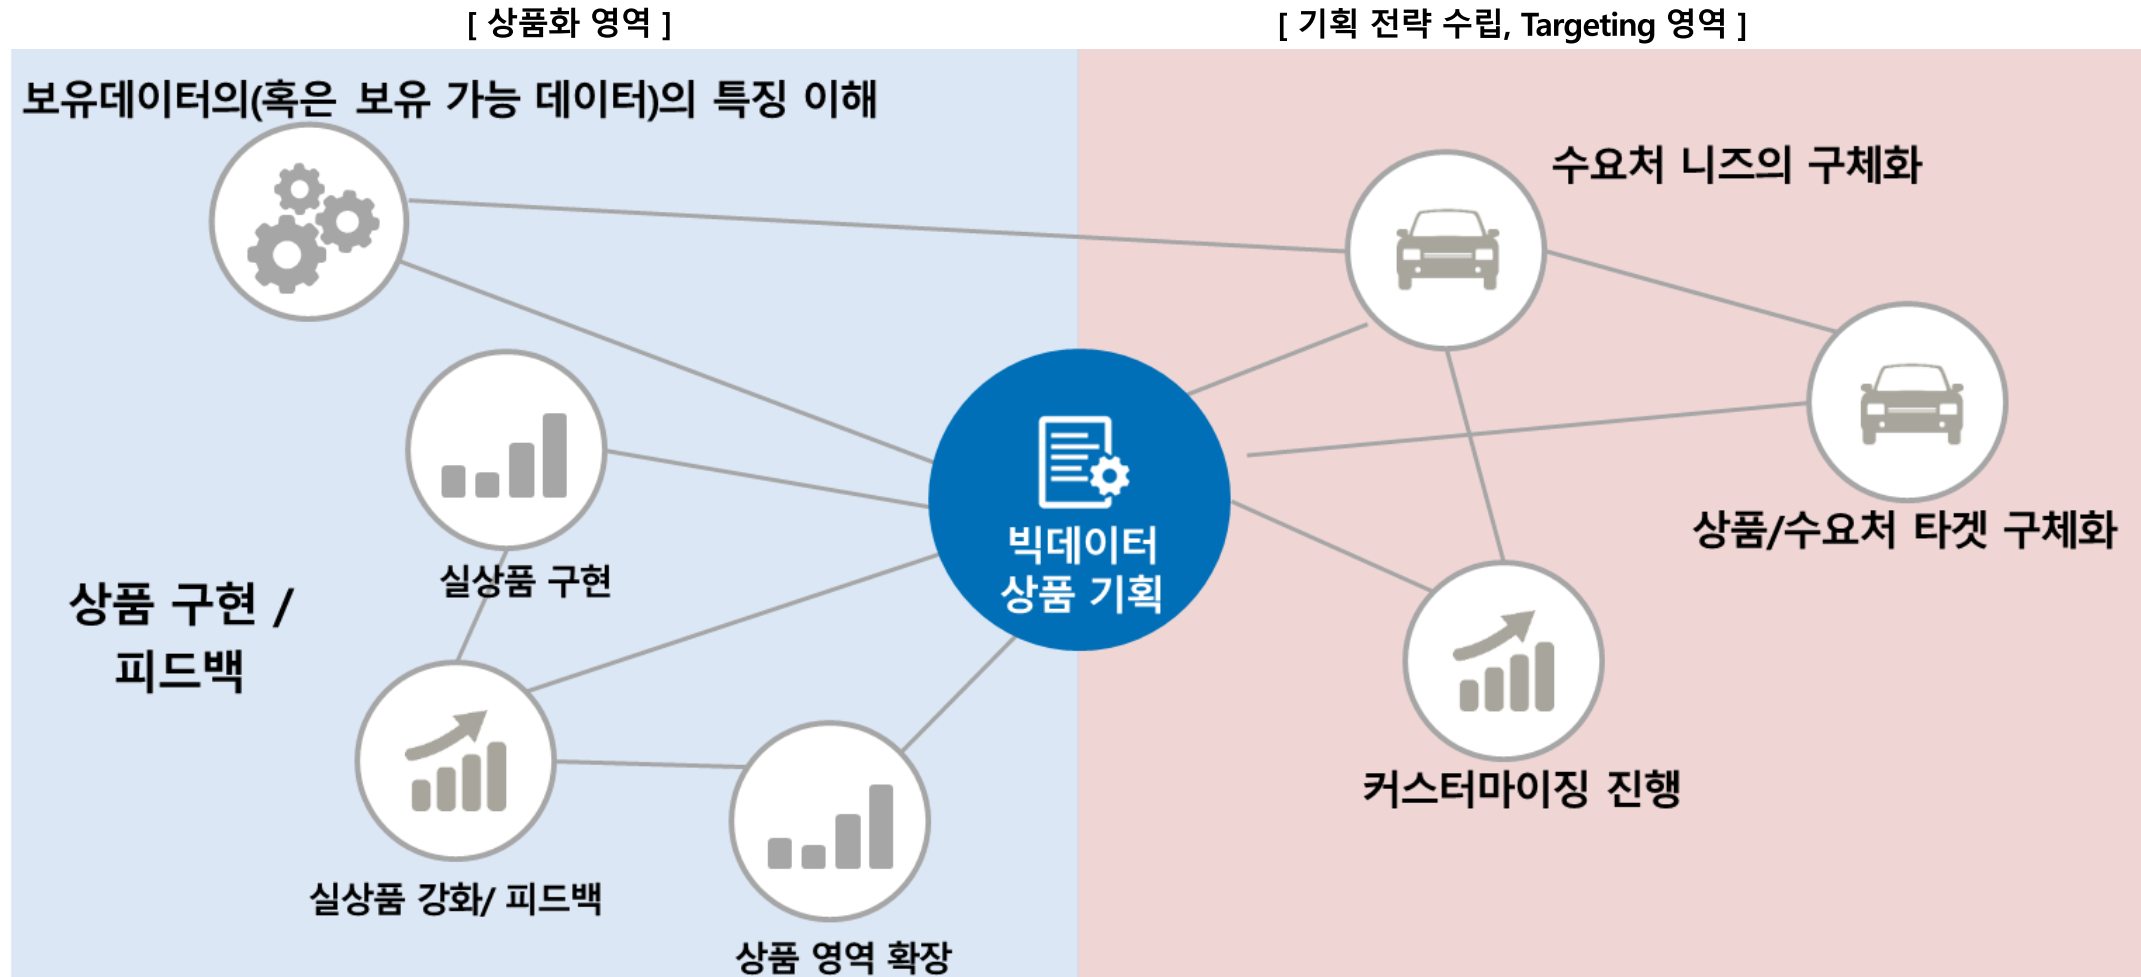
[ 상품화 영역 ]

[ 기획 전략 수립, Targeting 영역 ]

보유데이터의(혹은 보유 가능 데이터)의 특징 이해

수요처 니즈의 구체화

실상품 구현

빅데이터 상품 기획

상품/수요처 타겟 구체화

상품 구현 / 피드백

커스터마이징 진행

실상품 강화/ 피드백

상품 영역 확장